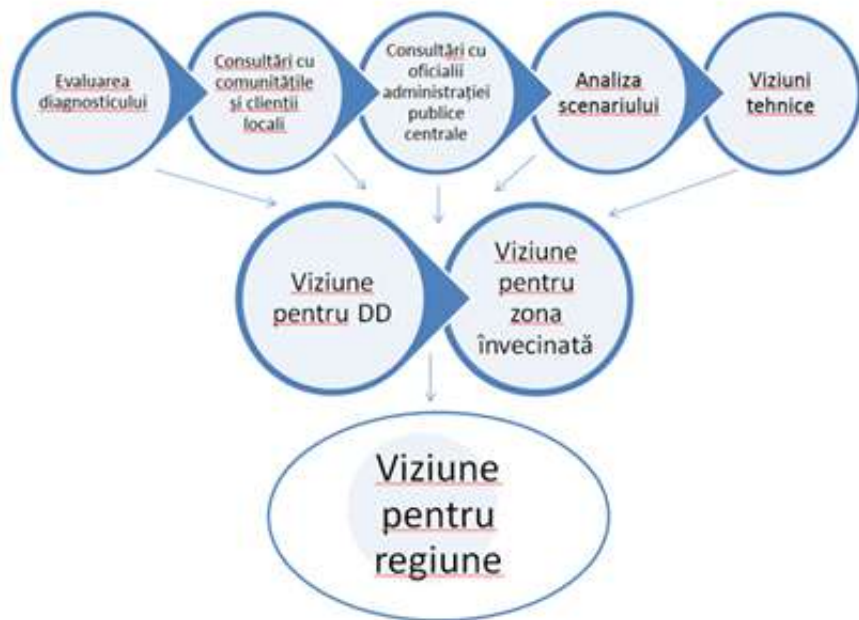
Evaluarea diagnosticului

Consultări cu comunitățile și clienții locali

Consultări cu oficialii administrației publice centrale

Analiza scenariului

Viziuni tehnice

Viziune pentru DD

Viziune pentru zona învecinată

Viziune pentru regiune